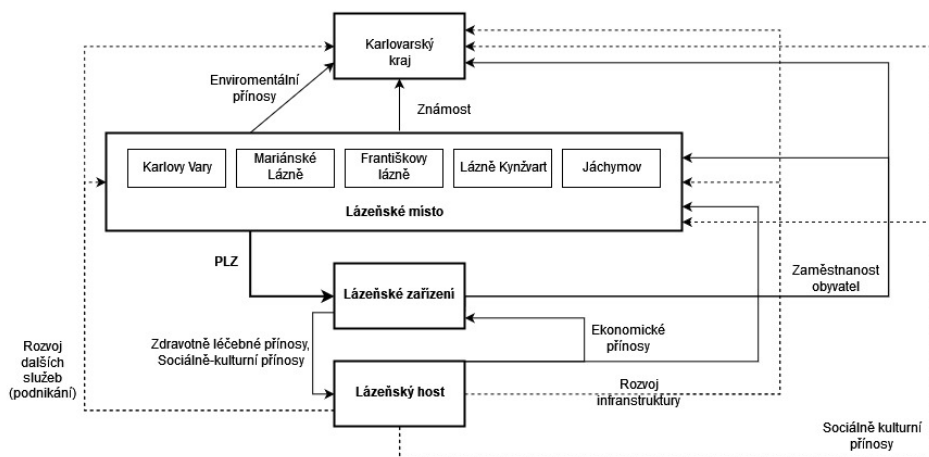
Karlovarský kraj

Enviromentální přínosy

Známost

Karlovy Vary

Mariánské Lázně

Františkovy lázně

Lázně Kynžvart

Jáchymov

Lázeňské místo

PLZ

Lázeňské zařízení

Zaměstnanost obyvatel

Zdravotně léčebné přínosy, Sociálně-kulturní přínosy

Ekonomické přínosy

Rozvoj dalších služeb (podnikání)

Lázeňský host

Rozvoj infrastruktury

Sociálně kulturní přínosy